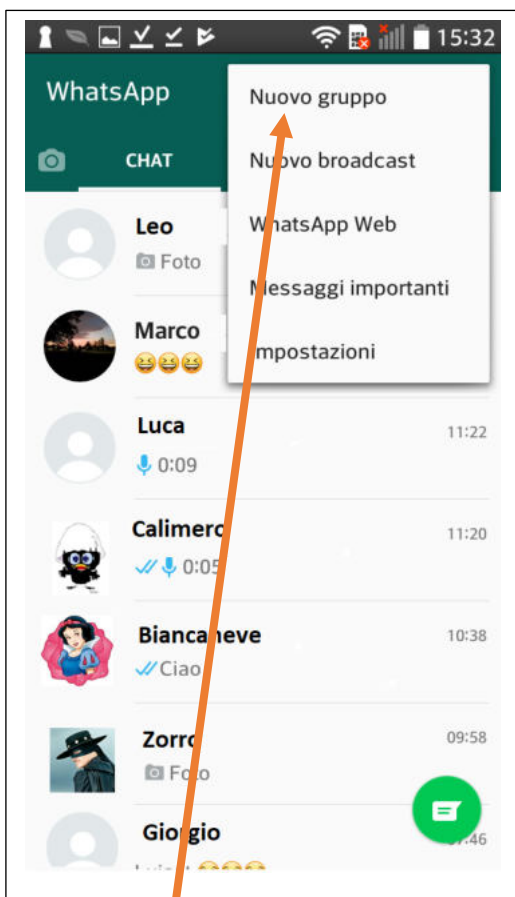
15:32

WhatsApp

CHAT

Nuovo gruppo

Nuovo broadcast

WhatsApp Web

Messaggi importanti

Impostazioni

Leo
Foto

Marco
😆😆😆

Luca
0:09
11:22

Calimero
0:05
11:20

Biancaneve
Ciao
10:38

Zorro
Foto
09:58

Giorgio
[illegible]
07:46